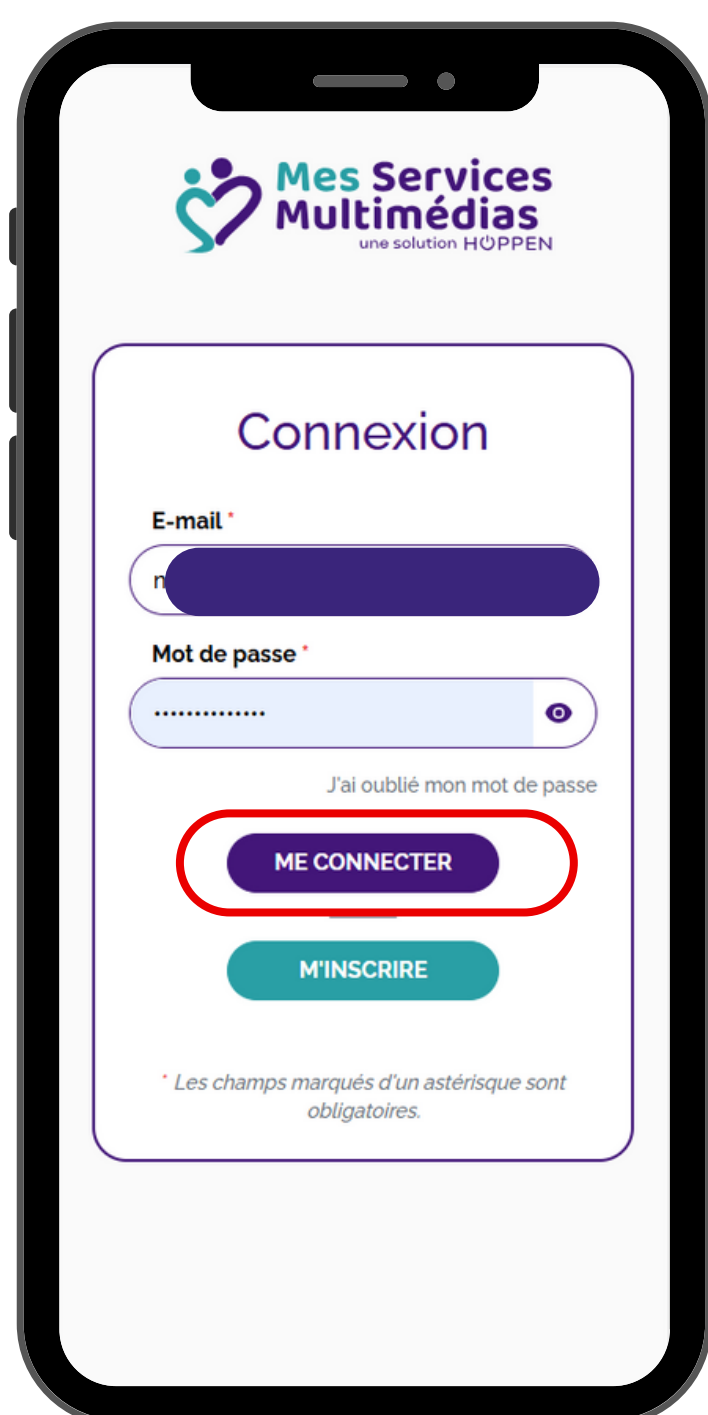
Mes Services Multimédias
une solution HOPPEN

Connexion

E-mail *
n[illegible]

Mot de passe *
••••••••••••••

J'ai oublié mon mot de passe

ME CONNECTER

M'INSCRIRE

* Les champs marqués d'un astérisque sont obligatoires.